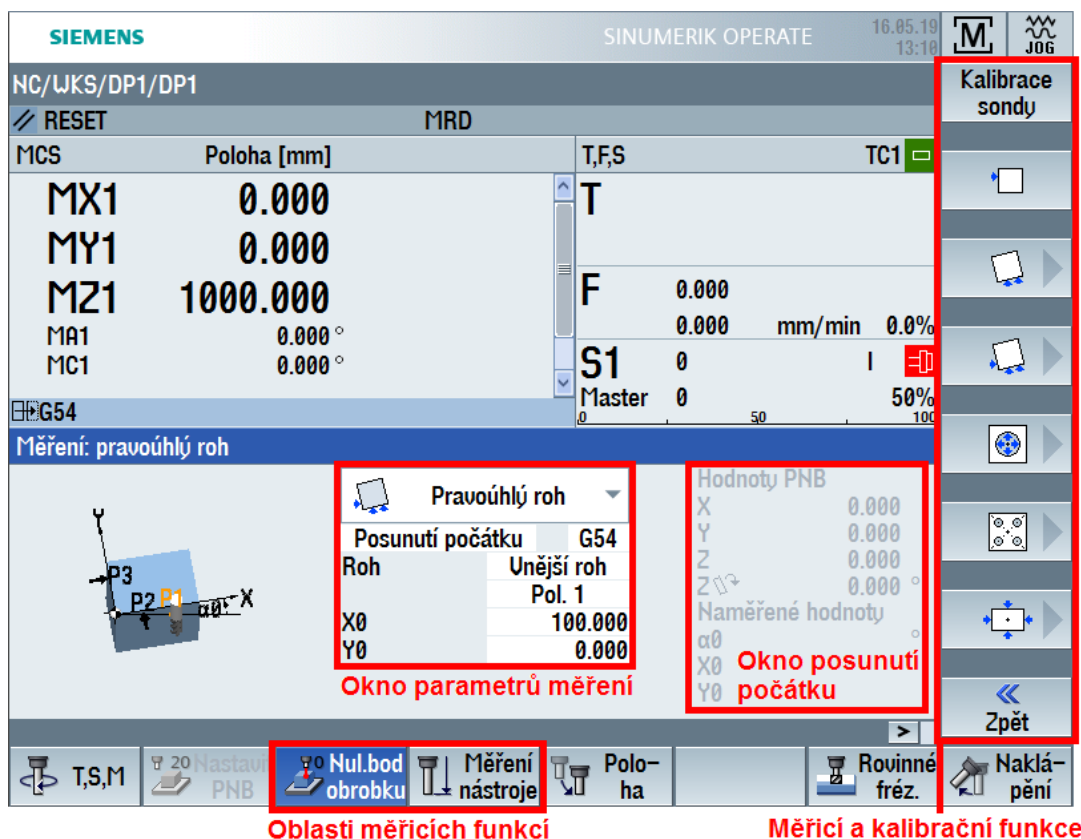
SIEMENS

SINUMERIK OPERATE

16.05.19
13:10

M

JOG

NC/WKS/DP1/DP1

// RESET

MRD

MCS

Poloha [mm]

MX1 0.000
MY1 0.000
MZ1 1000.000
MA1 0.000 °
MC1 0.000 °

G54

T,F,S

TC1

T

F 0.000
0.000 mm/min 0.0%

S1 0
Master 0 50%
0 50 100

Kalibrace sondy

Měření: pravoúhlý roh

Y

P3

P2 P1

α0

X

Pravoúhlý roh

| Posunutí počátku | G54 |
|---|---|
| Roh | Vnější roh |
| | Pol. 1 |
| X0 | 100.000 |
| Y0 | 0.000 |

Okno parametrů měření

Hodnoty PNB
X 0.000
Y 0.000
Z 0.000
Z 0.000 °
Naměřené hodnoty
α0 °
X0
Y0

Okno posunutí počátku

>

«
Zpět

T,S,M

Nastavit PNB

Nul.bod obrobku

Měření nástroje

Poloha

Rovinné fréz.

Naklápění

Oblasti měřicích funkcí

Měřicí a kalibrační funkce